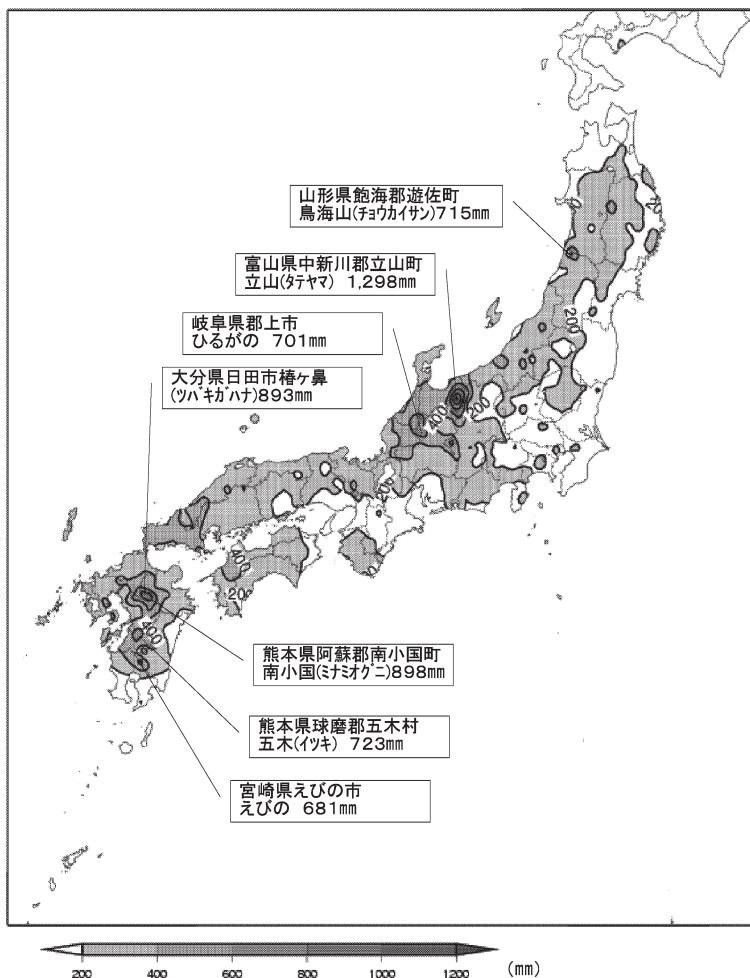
山形県飽海郡遊佐町
鳥海山(ﾁｮｳｶｲｻﾝ)715mm

富山県中新川郡立山町
立山(ﾀﾃﾔﾏ) 1,298mm

岐阜県郡上市
ひるがの 701mm

大分県日田市椿ヶ鼻
(ﾂﾊﾞｷｶﾞﾊﾅ)893mm

熊本県阿蘇郡南小国町
南小国(ﾐﾅﾐｵｸﾞﾆ)898mm

熊本県球磨郡五木村
五木(ｲﾂｷ) 723mm

宮崎県えびの市
えびの 681mm

200
200
400
200
200
200
400

200 400 600 800 1000 1200 (mm)